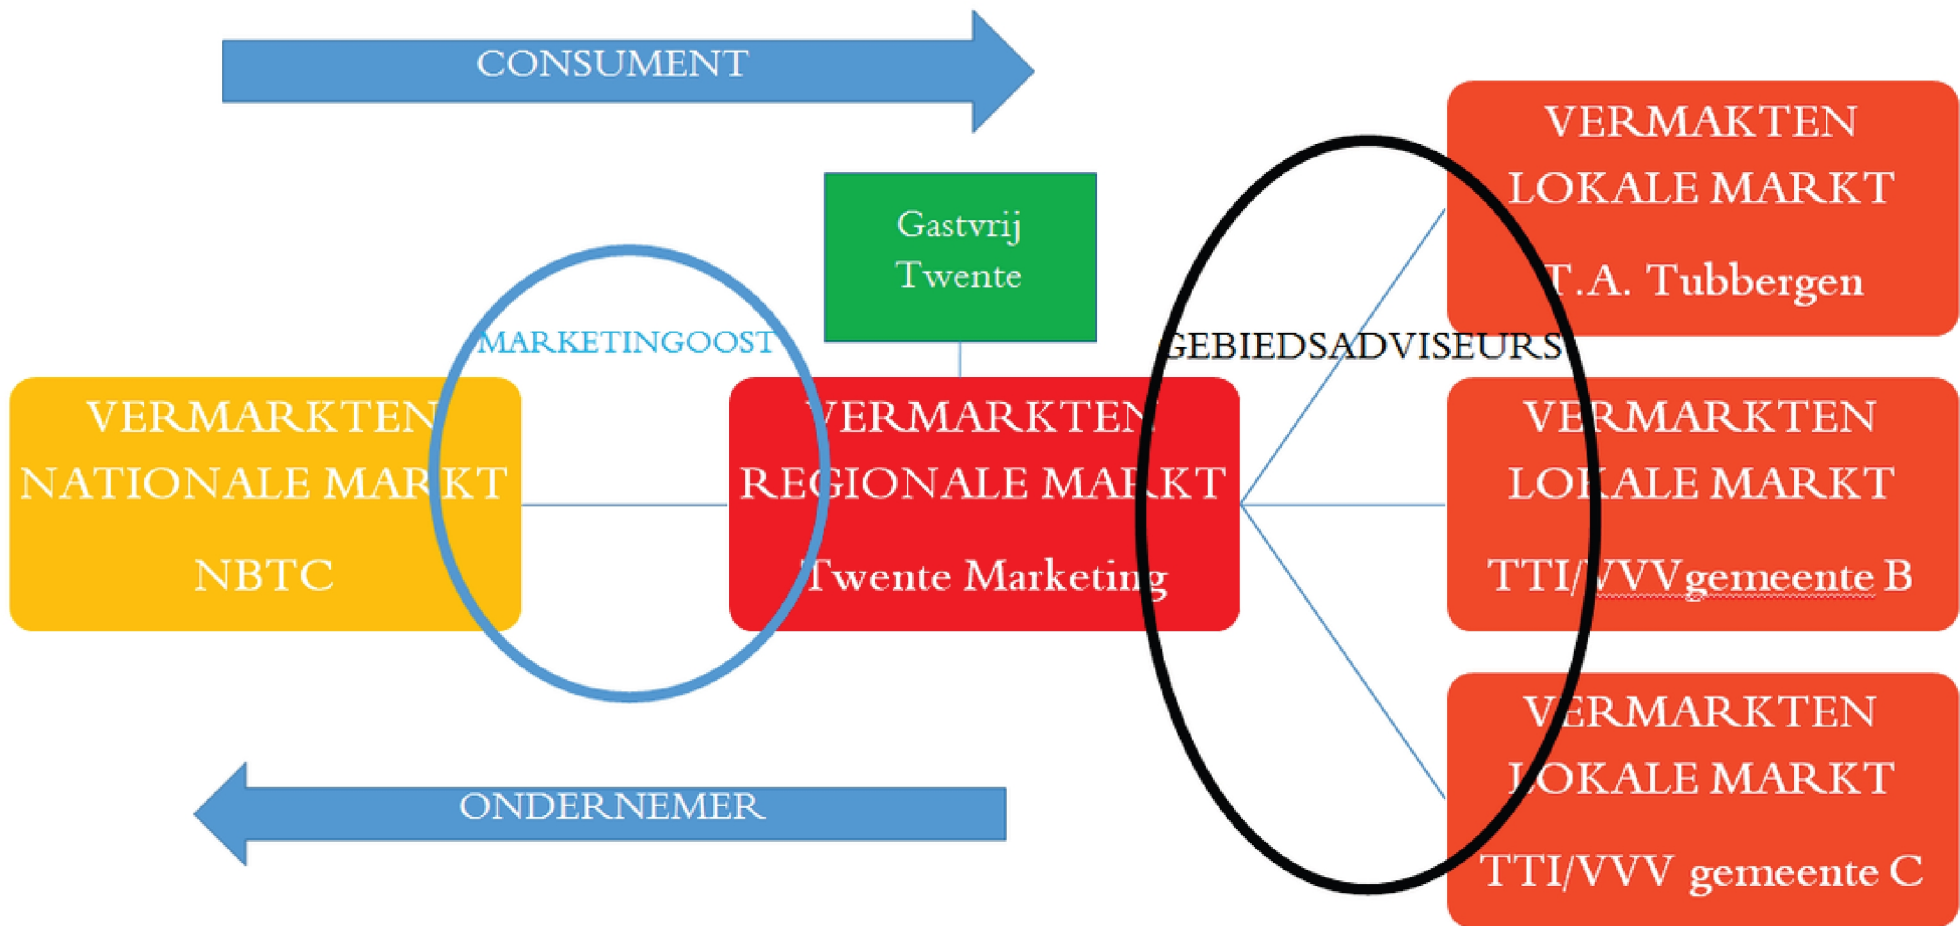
CONSUMENT

VERMAKTEN LOKALE MARKT

T.A. Tubbergen

Gastvrij Twente

MARKETINGOOST

GEBIEDSADVISEURS

VERMARKTEN NATIONALE MARKT

NBTC

VERMARKTEN REGIONALE MARKT

Twente Marketing

VERMARKTEN LOKALE MARKT

TTI/VVVgemeente B

VERMARKTEN LOKALE MARKT

TTI/VVV gemeente C

ONDERNEMER